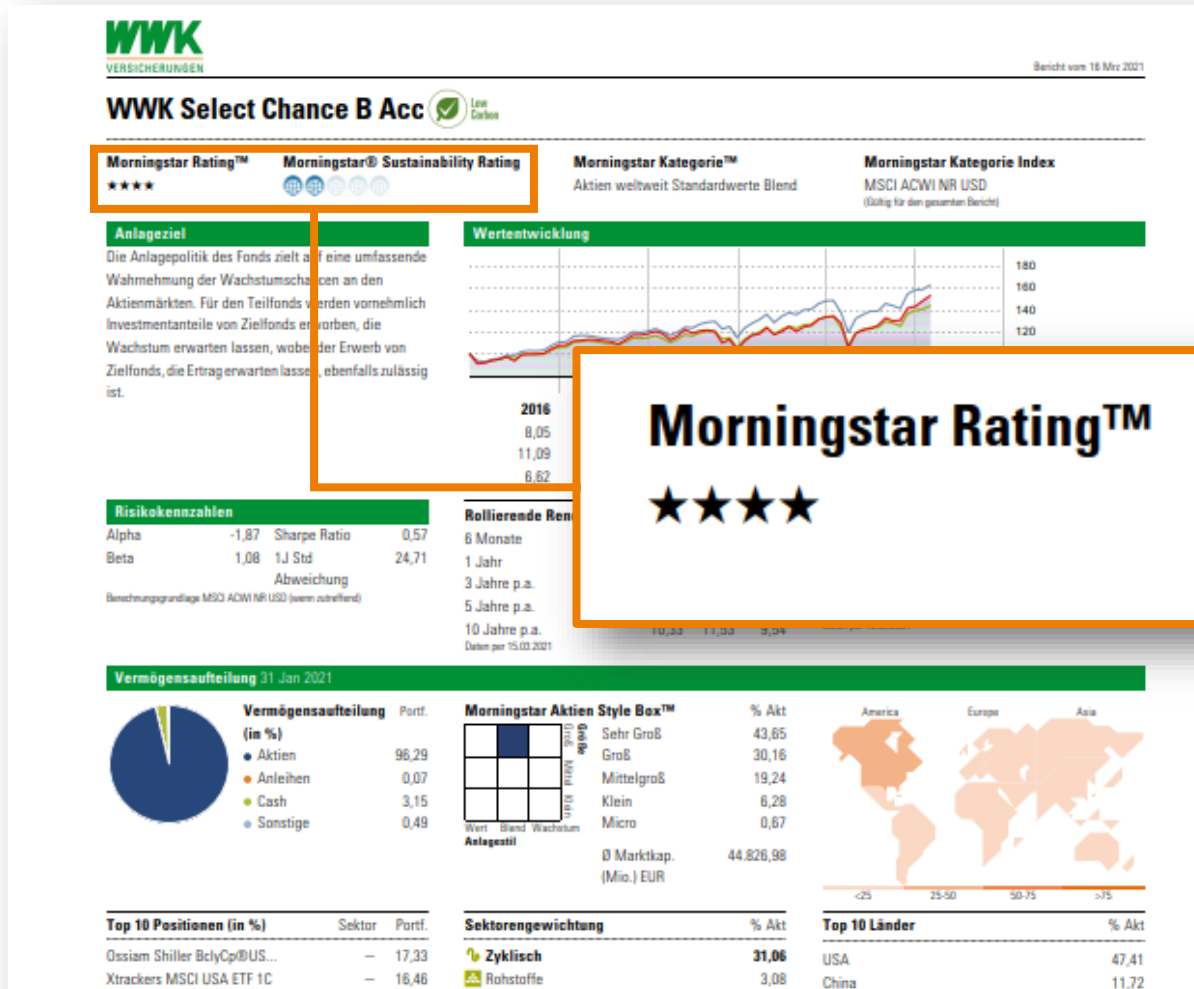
WWK
VERSICHERUNGEN

Bericht vom 16 Mrz 2021

WWK Select Chance B Acc Low Carbon

Morningstar Rating™
★★★★

Morningstar® Sustainability Rating

Morningstar Kategorie™
Aktien weltweit Standardwerte Blend

Morningstar Kategorie Index
MSCI ACWI NR USD
(Gültig für den gesamten Bericht)

Anlageziel
Die Anlagepolitik des Fonds zielt auf eine umfassende Wahrnehmung der Wachstumschancen an den Aktienmärkten. Für den Teilfonds werden vornehmlich Investmentanteile von Zielfonds erworben, die Wachstum erwarten lassen, wobei der Erwerb von Zielfonds, die Ertrag erwarten lassen, ebenfalls zulässig ist.

Wertentwicklung
180
160
140
120

2016
8,05
11,09
6,62

Morningstar Rating™
★★★★

Risikokennzahlen
| Alpha | -1,87 | Sharpe Ratio | 0,57 |
|---|---|---|---|
| Beta | 1,08 | 1J Std Abweichung | 24,71 |

Berechnungsgrundlage MSCI ACWI NR USD (wenn zutreffend)

Rollierende Ren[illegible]
6 Monate
1 Jahr
3 Jahre p.a.
5 Jahre p.a.
10 Jahre p.a. 10,33 11,53 9,54
Daten per 15.03.2021

Vermögensaufteilung 31 Jan 2021

| Vermögensaufteilung (in %) | Portf. |
|---|---|
| Aktien | 96,29 |
| Anleihen | 0,07 |
| Cash | 3,15 |
| Sonstige | 0,49 |

Morningstar Aktien Style Box™
Groß Mittel Klein
Wert Blend Wachstum
Anlagestil

| | % Akt |
|---|---|
| Sehr Groß | 43,65 |
| Groß | 30,16 |
| Mittelgroß | 19,24 |
| Klein | 6,28 |
| Micro | 0,67 |
| Ø Marktkap. (Mio.) EUR | 44.826,98 |

America Europe Asia
<25 25-50 50-75 >75

| Top 10 Positionen (in %) | Sektor | Portf. |
|---|---|---|
| Ossiam Shiller BclyCp®US... | — | 17,33 |
| Xtrackers MSCI USA ETF 1C | — | 16,46 |

| Sektorengewichtung | % Akt |
|---|---|
| Zyklisch | 31,06 |
| Rohstoffe | 3,08 |

| Top 10 Länder | % Akt |
|---|---|
| USA | 47,41 |
| China | 11,72 |